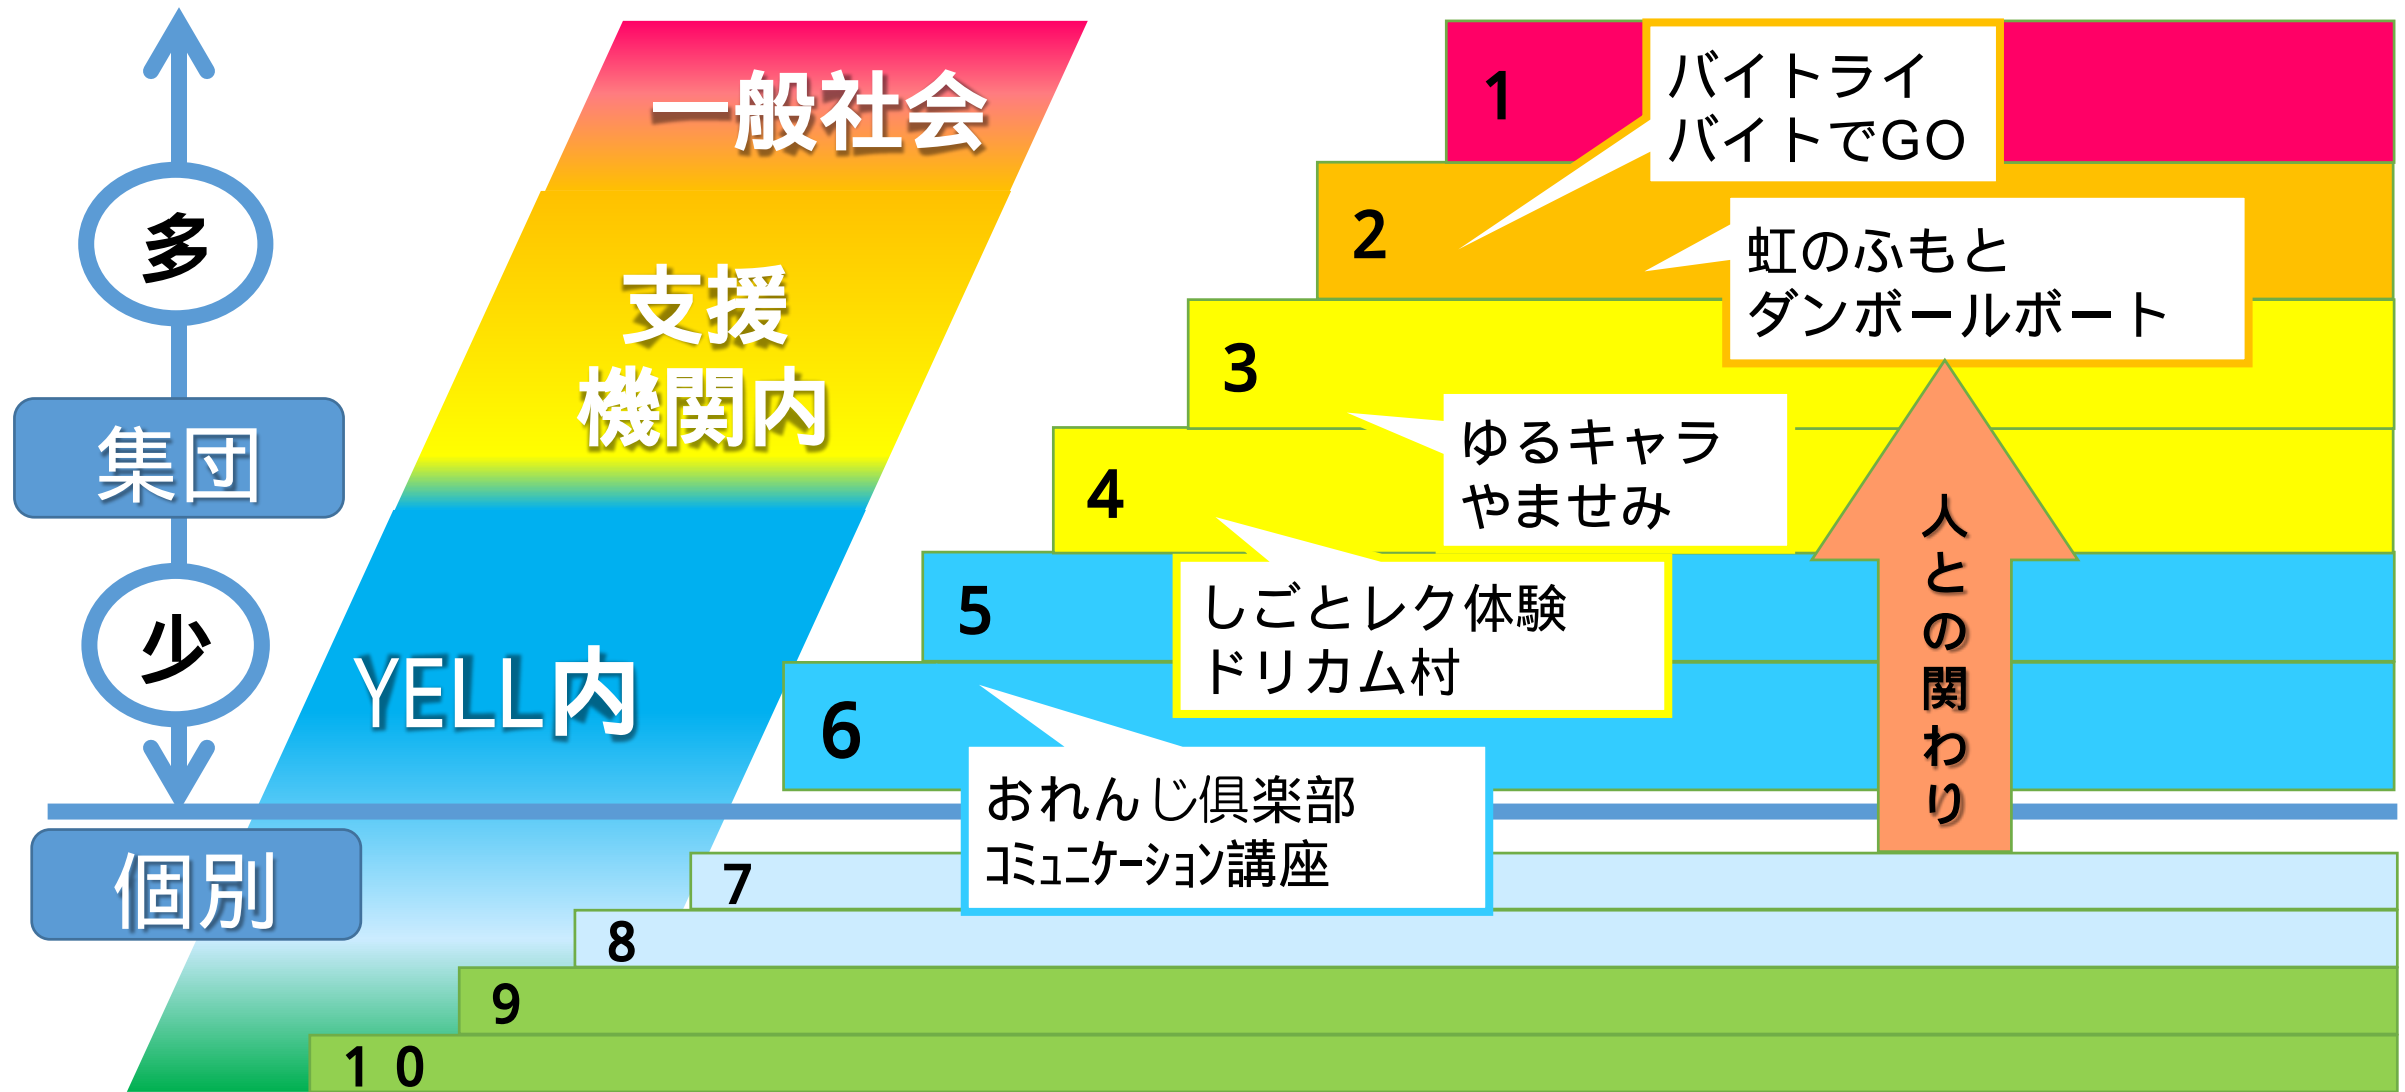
多

集団

少

個別

一般社会

支援
機関内

YELL内

1

バイトライ
バイトでGO

2

虹のふもと
ダンボールボート

3

ゆるキャラ
やませみ

4

5

しごとレク体験
ドリカム村

6

おれんじ倶楽部
コミュニケーション講座

人との関わり

7

8

9

１０